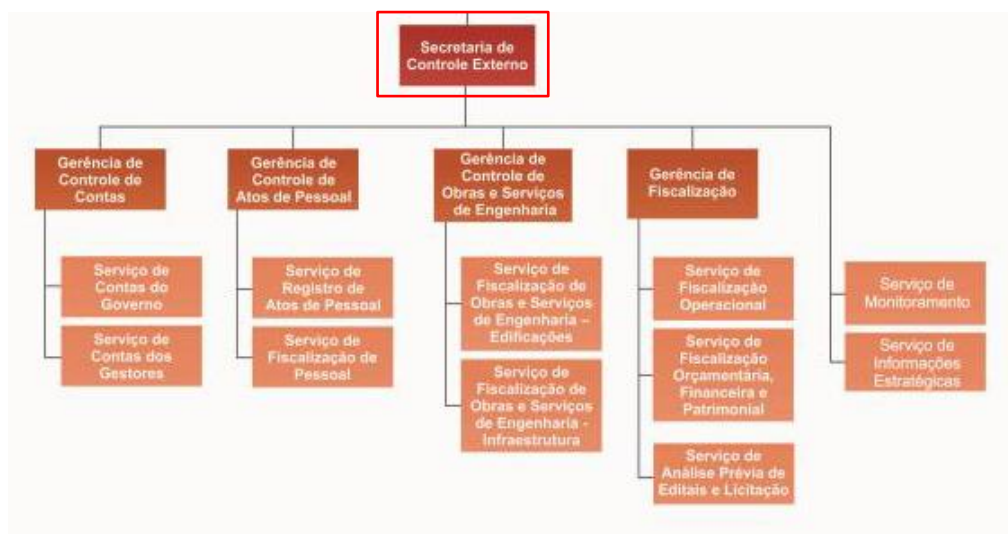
Secretaria de Controle Externo

Gerência de Controle de Contas

Serviço de Contas do Governo

Serviço de Contas dos Gestores

Gerência de Controle de Atos de Pessoal

Serviço de Registro de Atos de Pessoal

Serviço de Fiscalização de Pessoal

Gerência de Controle de Obras e Serviços de Engenharia

Serviço de Fiscalização de Obras e Serviços de Engenharia – Edificações

Serviço de Fiscalização de Obras e Serviços de Engenharia - Infraestrutura

Gerência de Fiscalização

Serviço de Fiscalização Operacional

Serviço de Fiscalização Orçamentária, Financeira e Patrimonial

Serviço de Análise Prévia de Editais e Licitação

Serviço de Monitoramento

Serviço de Informações Estratégicas